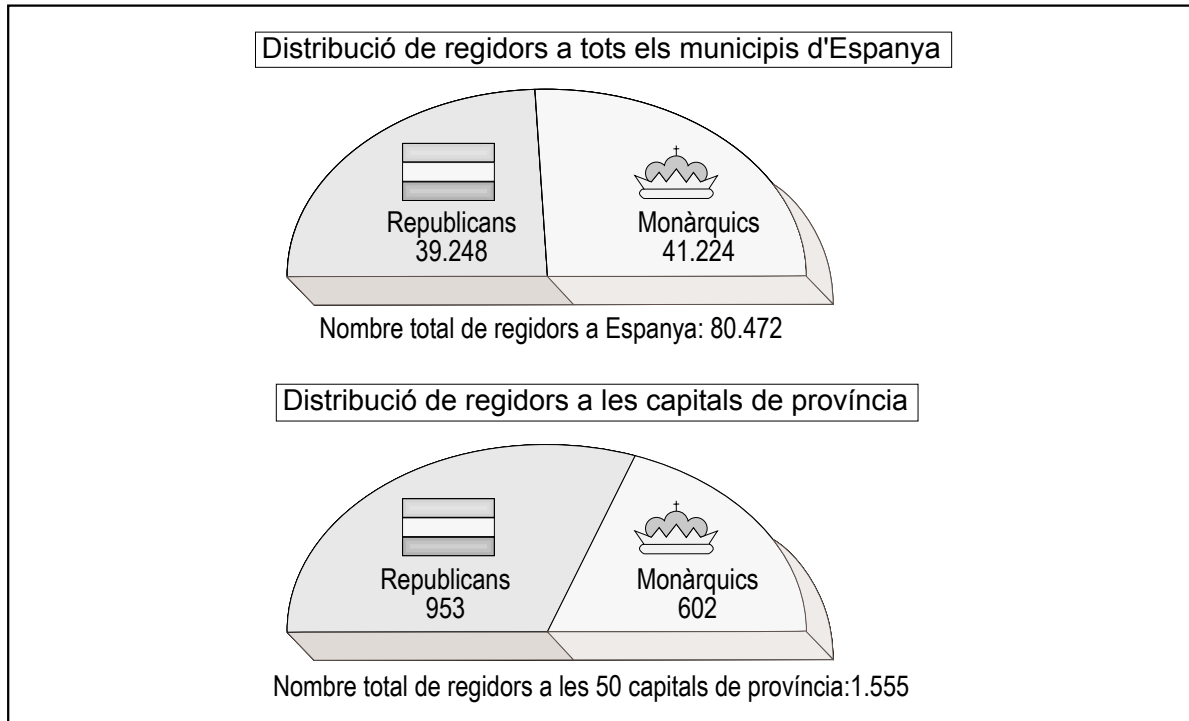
Distribució de regidors a tots els municipis d'Espanya

Republicans
39.248

Monàrquics
41.224

Nombre total de regidors a Espanya: 80.472

Distribució de regidors a les capitals de província

Republicans
953

Monàrquics
602

Nombre total de regidors a les 50 capitals de província:1.555